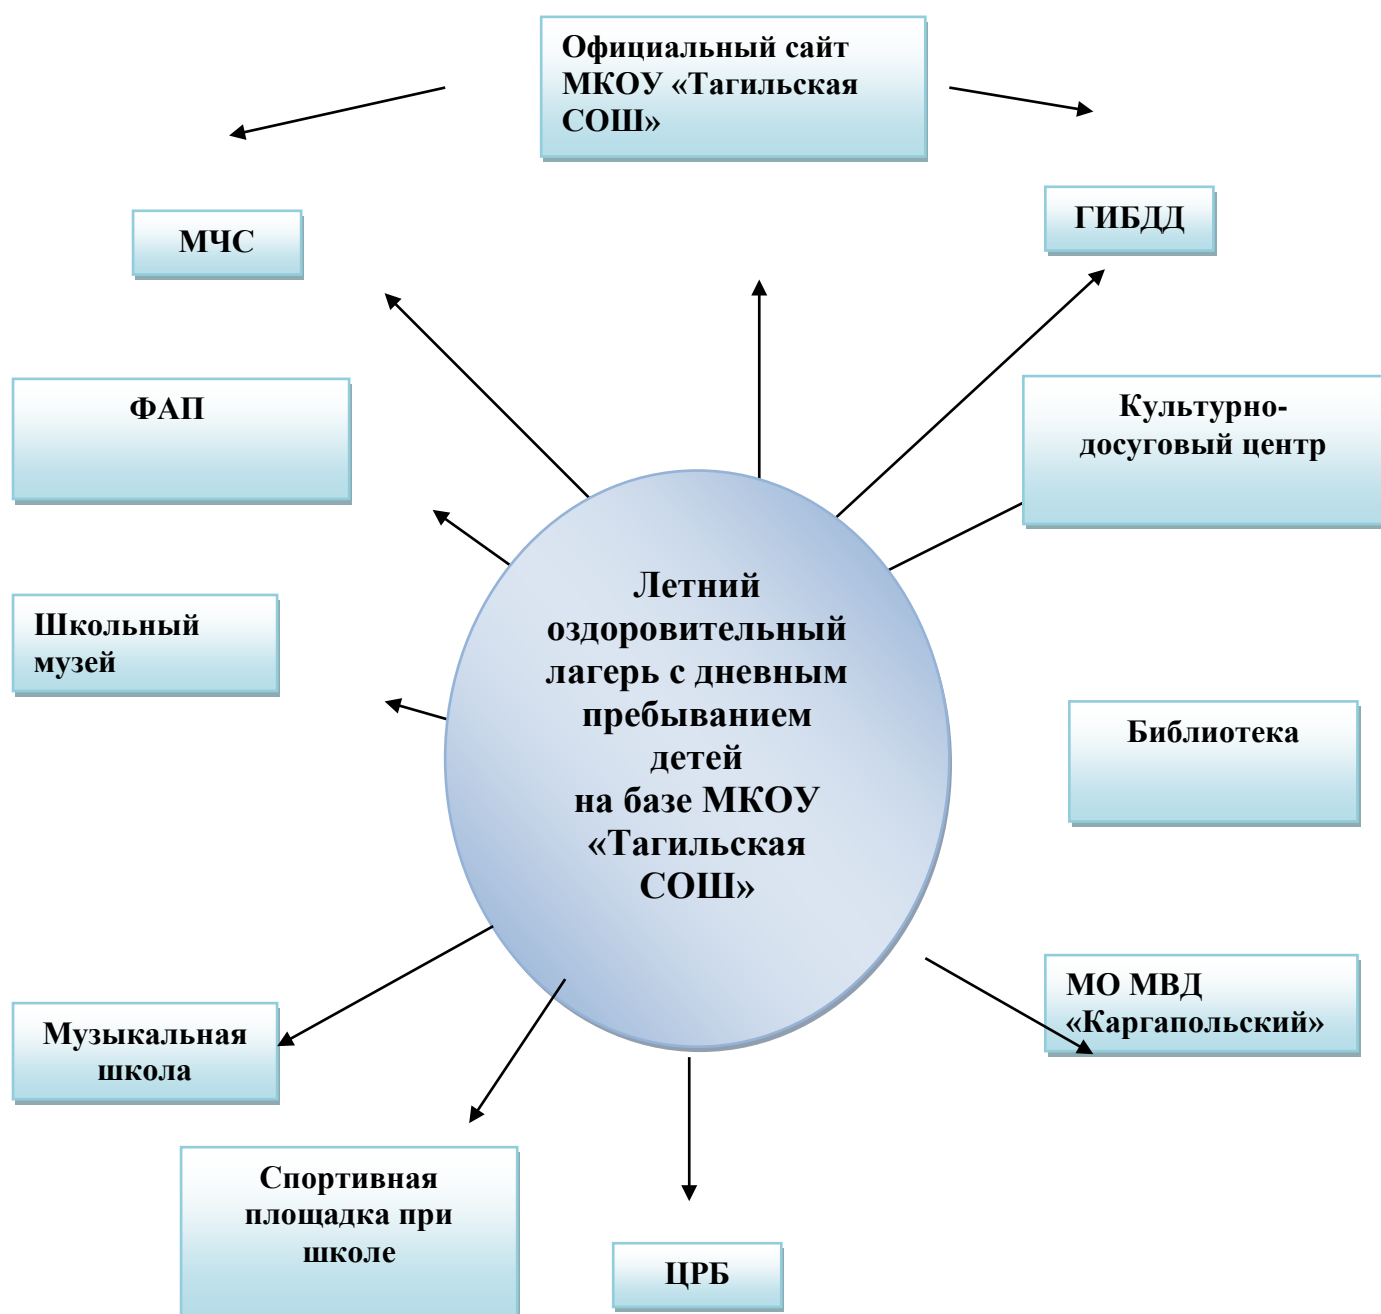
Официальный сайт МКОУ «Тагильская СОШ»

МЧС

ГИБДД

ФАП

Культурно-досуговый центр

Школьный музей

Летний оздоровительный лагерь с дневным пребыванием детей на базе МКОУ «Тагильская СОШ»

Библиотека

МО МВД «Каргапольский»

Музыкальная школа

Спортивная площадка при школе

ЦРБ